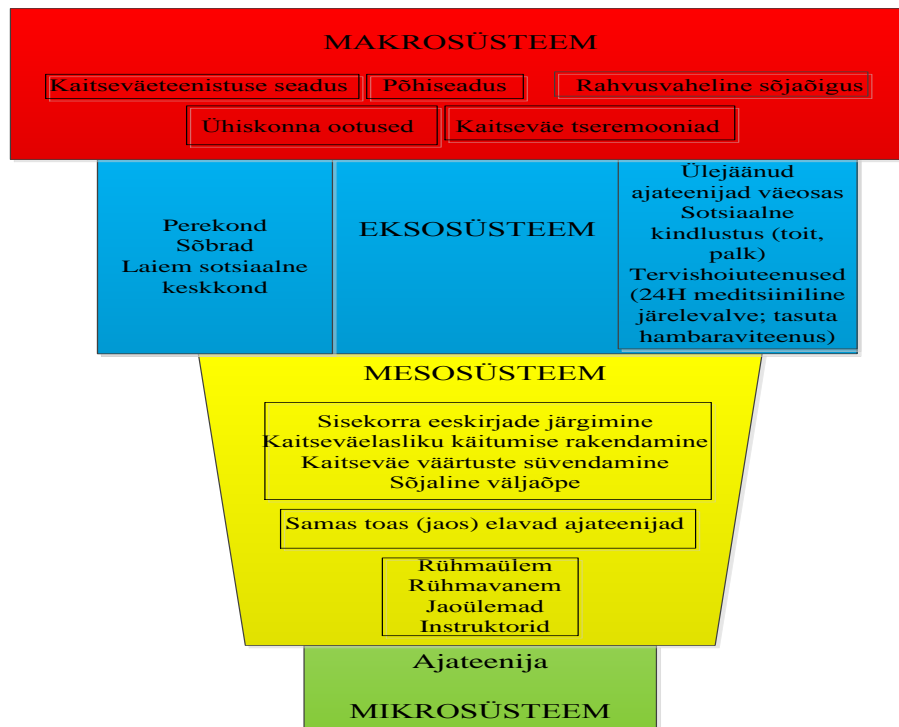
MAKROSÜSTEEM

Kaitseväeteenistuse seadus

Põhiseadus

Rahvusvaheline sõjaõigus

Ühiskonna ootused

Kaitseväe tseremooniad

Perekond
Sõbrad
Laiem sotsiaalne keskkond

EKSOSÜSTEEM

Ülejäänud ajateenijad väeosas
Sotsiaalne kindlustus (toit, palk)
Tervishoiuteenused (24H meditsiiniline järelevalve; tasuta hambaraviteenus)

MESOSÜSTEEM

Sisekorra eeskirjade järgimine
Kaitseväelasliku käitumise rakendamine
Kaitseväe väärtuste süvendamine
Sõjaline väljaõpe

Samas toas (jaos) elavad ajateenijad

Rühmaülem
Rühmavanem
Jaoülemad
Instruktorid

Ajateenija

MIKROSÜSTEEM